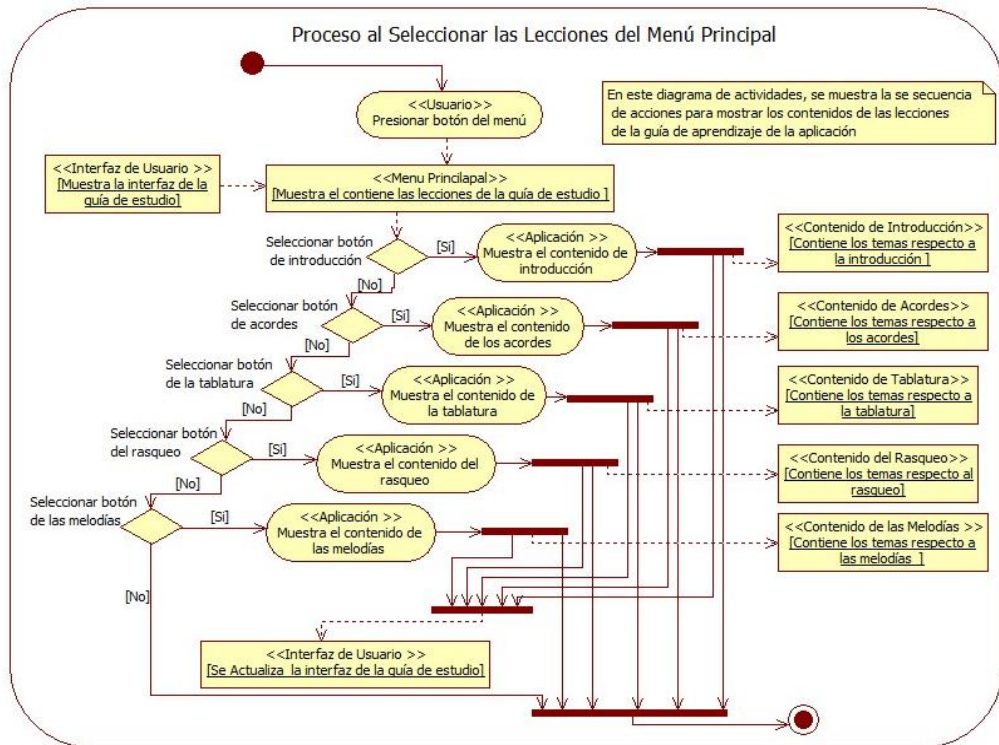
Proceso al Seleccionar las Lecciones del Menú Principal

En este diagrama de actividades, se muestra la se secuencia de acciones para mostrar los contenidos de las lecciones de la guía de aprendizaje de la aplicación

<<Usuario>>
Presionar botón del menú

<<Interfaz de Usuario >>
[Muestra la interfaz de la guía de estudio]

<<Menu Princilapal>>
[Muestra el contiene las lecciones de la guía de estudio ]

Seleccionar botón de introducción

[Si]

<<Aplicación >>
Muestra el contenido de introducción

<<Contenido de Introducción>>
[Contiene los temas respecto a la introducción ]

[No]

Seleccionar botón de acordes

[Si]

<<Aplicación >>
Muestra el contenido de los acordes

<<Contenido de Acordes>>
[Contiene los temas respecto a los acordes]

[No]

Seleccionar botón de la tablatura

[Si]

<<Aplicación >>
Muestra el contenido de la tablatura

<<Contenido de Tablatura>>
[Contiene los temas respecto a la tablatura]

[No]

Seleccionar botón del rasqueo

[Si]

<<Aplicación >>
Muestra el contenido del rasqueo

<<Contenido del Rasqueo>>
[Contiene los temas respecto al rasqueo]

[No]

Seleccionar botón de las melodías

[Si]

<<Aplicación >>
Muestra el contenido de las melodías

<<Contenido de las Melodías >>
[Contiene los temas respecto a las melodías ]

[No]

<<Interfaz de Usuario >>
[Se Actualiza la interfaz de la guía de estudio]